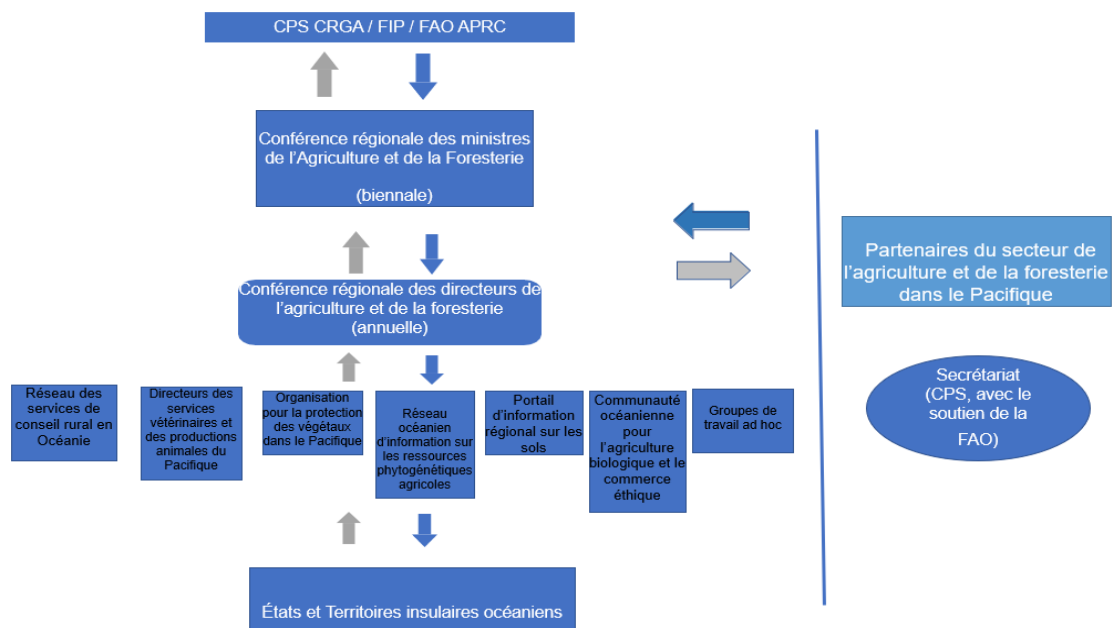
CPS CRGA / FIP / FAO APRC

Conférence régionale des ministres de l'Agriculture et de la Foresterie

(biennale)

Conférence régionale des directeurs de l'agriculture et de la foresterie (annuelle)

Réseau des services de conseil rural en Océanie

Directeurs des services vétérinaires et des productions animales du Pacifique

Organisation pour la protection des végétaux dans le Pacifique

Réseau océanien d'information sur les ressources phytogénétiques agricoles

Portail d'information régional sur les sols

Communauté océanienne pour l'agriculture biologique et le commerce éthique

Groupes de travail ad hoc

États et Territoires insulaires océaniens

Partenaires du secteur de l'agriculture et de la foresterie dans le Pacifique

Secrétariat (CPS, avec le soutien de la FAO)